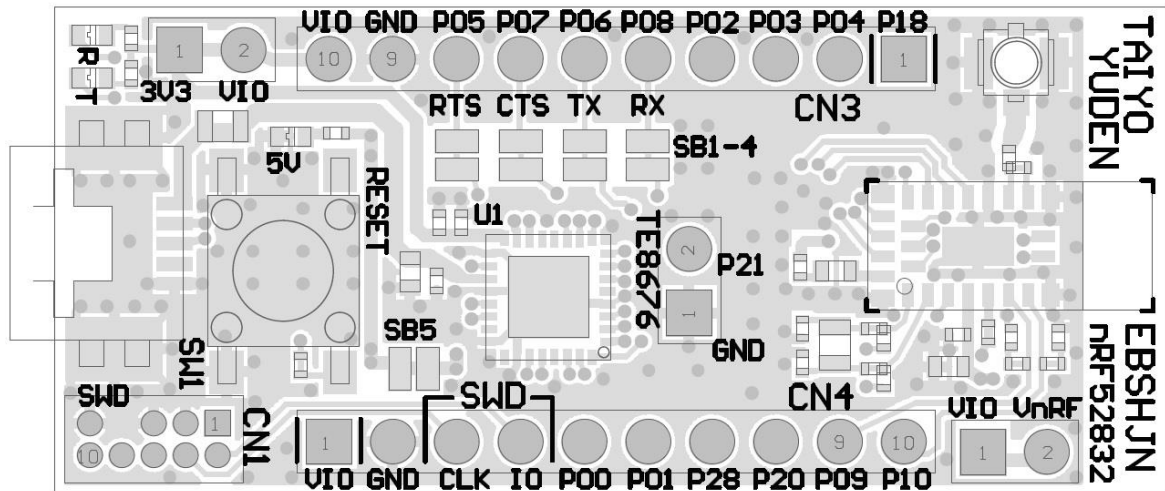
R
T
1
2
3V3
VIO
VIO GND P05 P07 P06 P08 P02 P03 P04 P18
10 9 1
CN3
TAIYO YUDEN
RTS CTS TX RX
SB1-4
5V
RESET
U1
TE8676
2
P21
1
GND
SW1
SB5
EBSHJN nRF52832
SWD
CN1
1
10
SWD
CN4
VIO VnRF
1 9 10
1 2
VIO GND CLK IO P00 P01 P28 P20 P09 P10